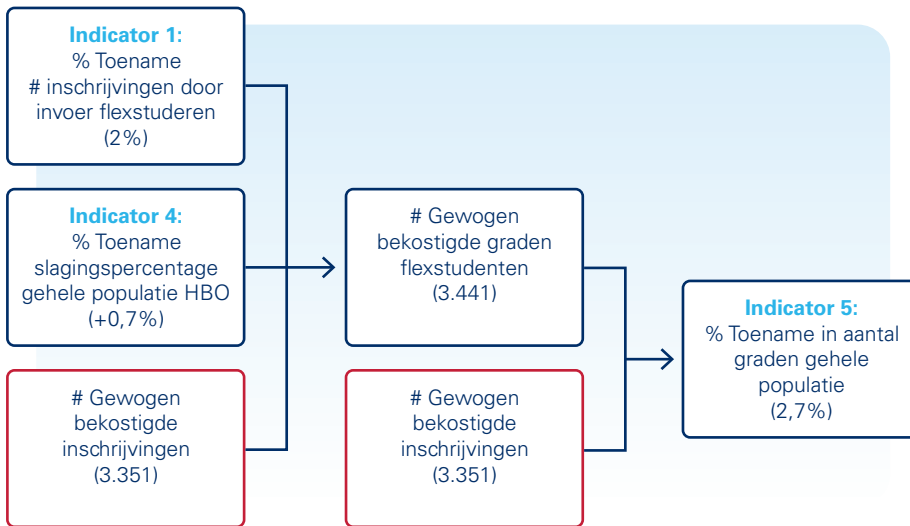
Indicator 1:
% Toename
# inschrijvingen door invoer flexstuderen
(2%)

Indicator 4:
% Toename slagingspercentage gehele populatie HBO
(+0,7%)

# Gewogen bekostigde inschrijvingen
(3.351)

# Gewogen bekostigde graden flexstudenten
(3.441)

# Gewogen bekostigde inschrijvingen
(3.351)

Indicator 5:
% Toename in aantal graden gehele populatie
(2,7%)